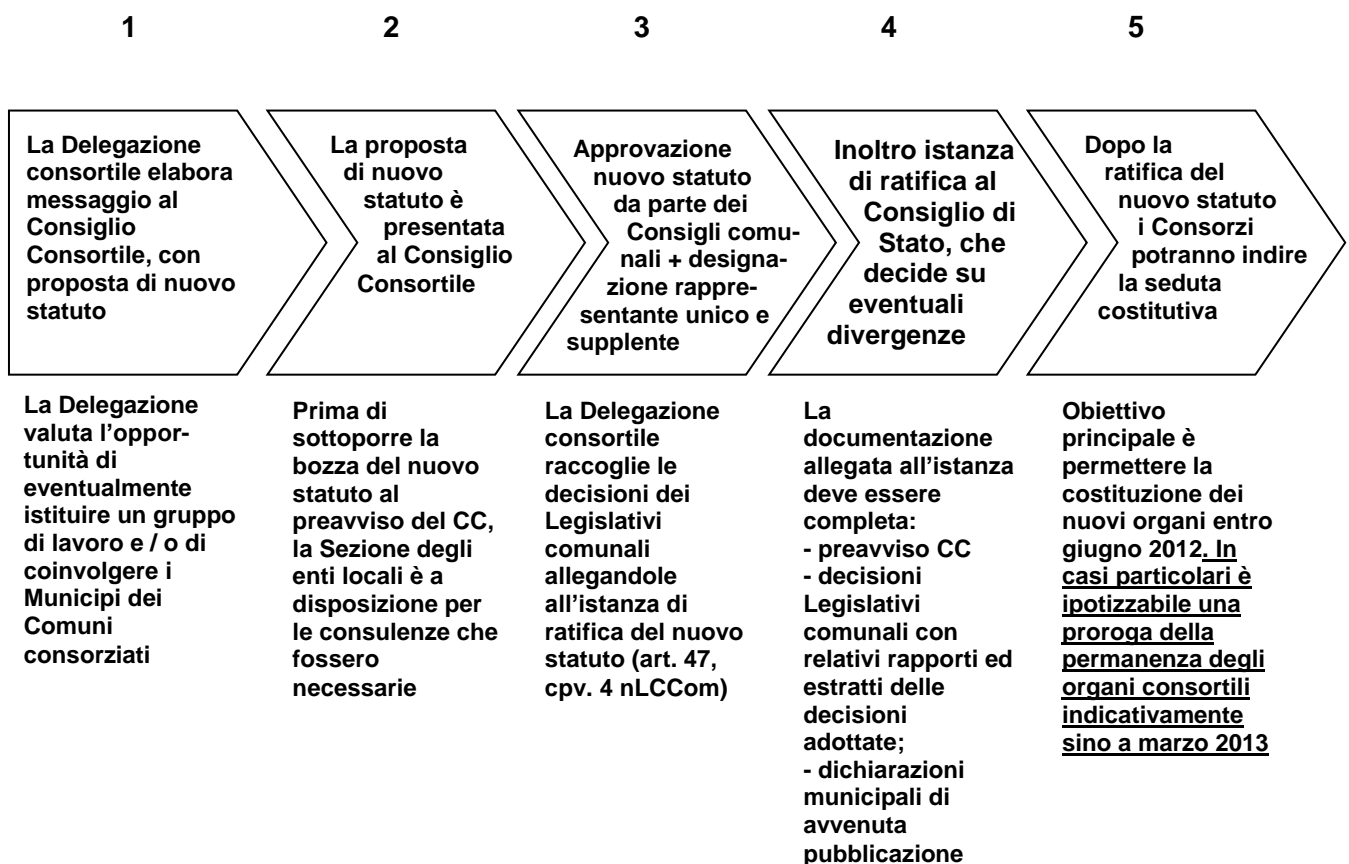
1

La Delegazione consortile elabora messaggio al Consiglio Consortile, con proposta di nuovo statuto

La Delegazione valuta l'opportunità di eventualmente istituire un gruppo di lavoro e / o di coinvolgere i Municipi dei Comuni consorziati

2

La proposta di nuovo statuto è presentata al Consiglio Consortile

Prima di sottoporre la bozza del nuovo statuto al preavviso del CC, la Sezione degli enti locali è a disposizione per le consulenze che fossero necessarie

3

Approvazione nuovo statuto da parte dei Consigli comunali + designazione rappresentante unico e supplente

La Delegazione consortile raccoglie le decisioni dei Legislativi comunali allegandole all'istanza di ratifica del nuovo statuto (art. 47, cpv. 4 nLCCom)

4

Inoltro istanza di ratifica al Consiglio di Stato, che decide su eventuali divergenze

La documentazione allegata all'istanza deve essere completa:
- preavviso CC
- decisioni Legislativi comunali con relativi rapporti ed estratti delle decisioni adottate;
- dichiarazioni municipali di avvenuta pubblicazione

5

Dopo la ratifica del nuovo statuto i Consorzi potranno indire la seduta costitutiva

Obiettivo principale è permettere la costituzione dei nuovi organi entro giugno 2012. In casi particolari è ipotizzabile una proroga della permanenza degli organi consortili indicativamente sino a marzo 2013